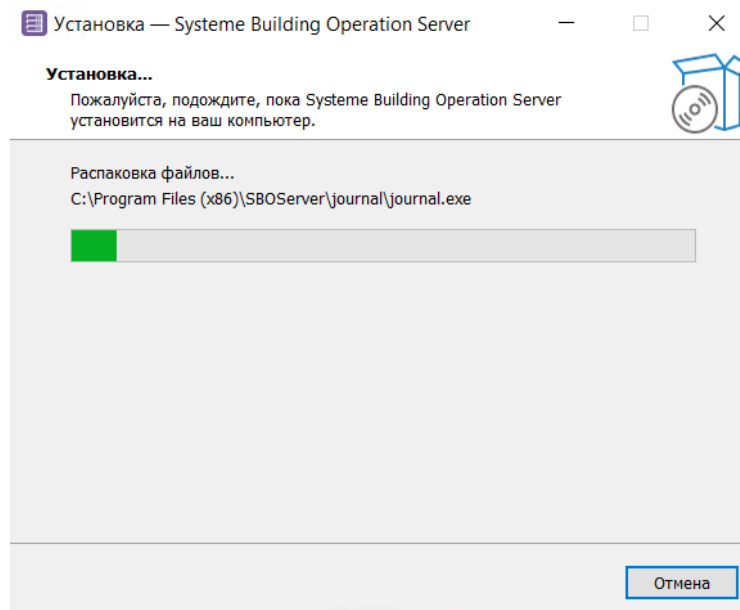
Установка — Systeme Building Operation Server

Установка...

Пожалуйста, подождите, пока Systeme Building Operation Server установится на ваш компьютер.

Распаковка файлов...

C:\Program Files (x86)\SBOServer\journal\journal.exe

Отмена